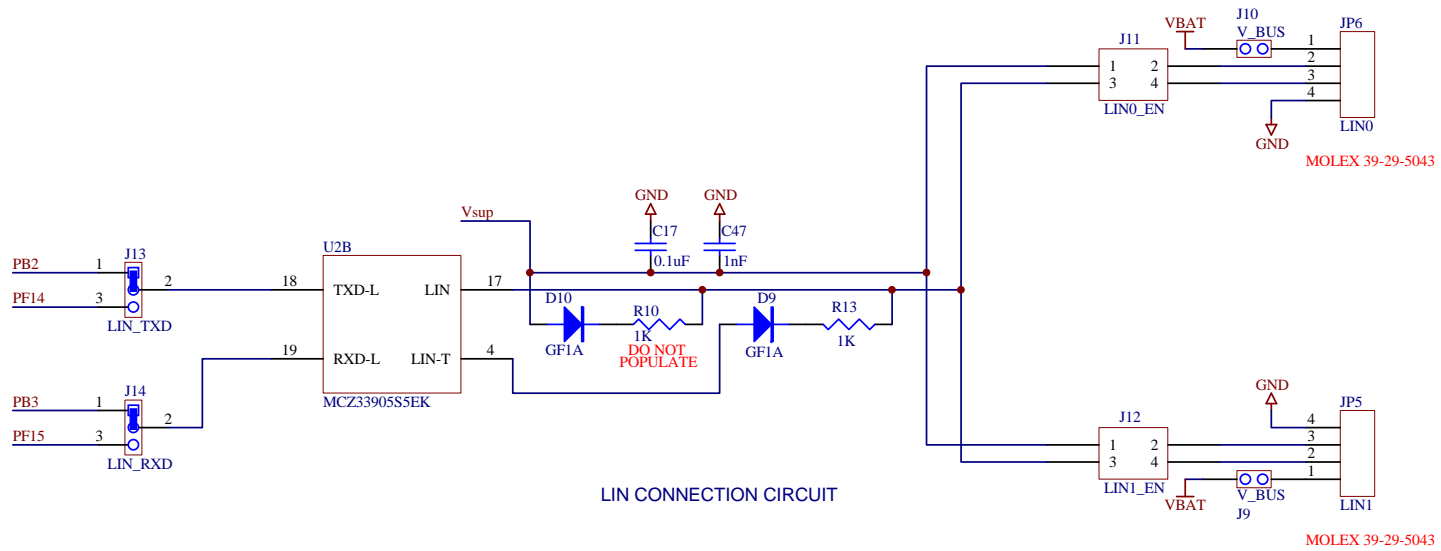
VBAT
J10
V_BUS
JP6
J11
1
2
1
2
3
4
3
4
2
3
4
LIN0_EN
LIN0
GND
MOLEX 39-29-5043
GND
GND
Vsup
C17
C47
0.1uF
1nF
U2B
PB2
1
J13
2
18
TXD-L
LIN
17
PF14
3
D10
R10
D9
R13
LIN_TXD
GF1A
1K
GF1A
1K
DO NOT POPULATE
19
RXD-L
LIN-T
4
PB3
1
J14
MCZ33905S5EK
2
PF15
3
LIN_RXD
GND
JP5
4
J12
3
1
2
2
3
4
1
LIN1_EN
V_BUS
LIN1
VBAT
J9
LIN CONNECTION CIRCUIT
MOLEX 39-29-5043